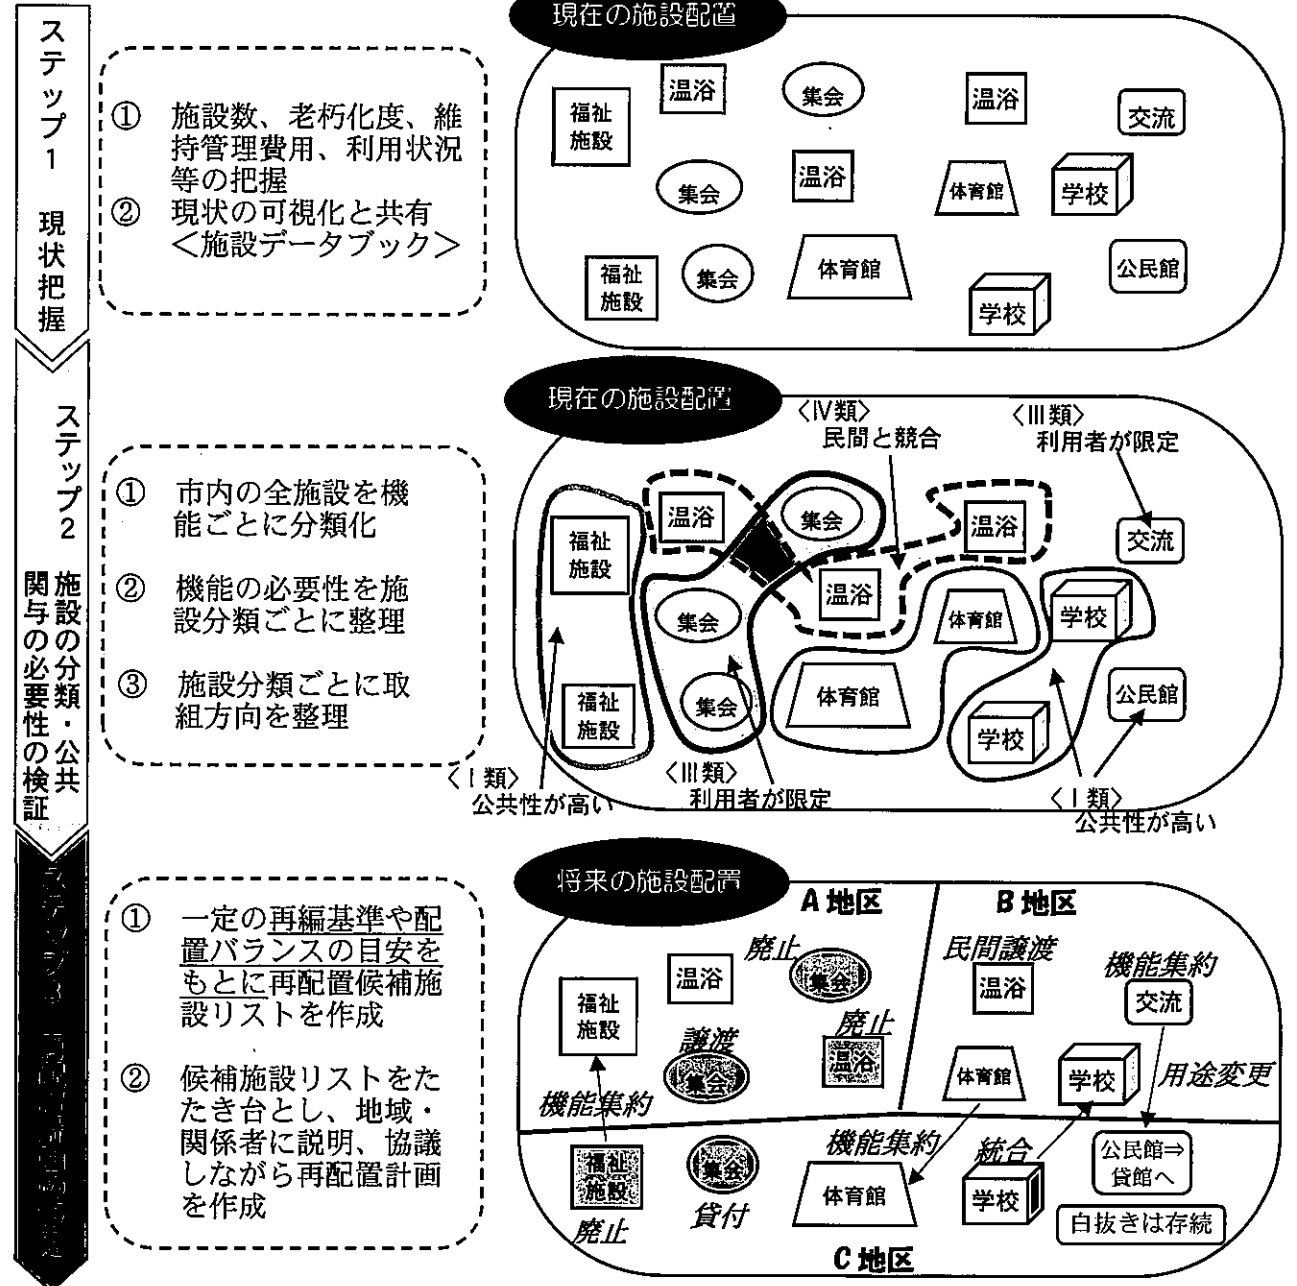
ステップ1 現状把握

① 施設数、老朽化度、維持管理費用、利用状況等の把握
② 現状の可視化と共有 <施設データブック>

現在の施設配置

福祉施設 温浴 集会 温浴 交流 集会 温浴 体育館 学校 福祉施設 集会 体育館 公民館 学校

ステップ2 施設の分類・公共関与の必要性の検証

① 市内の全施設を機能ごとに分類化
② 機能の必要性を施設分類ごとに整理
③ 施設分類ごとに取組方向を整理

現在の施設配置

〈Ⅳ類〉 民間と競合
〈Ⅲ類〉 利用者が限定

福祉施設 温浴 集会 温浴 交流 温浴 集会 体育館 学校 福祉施設 集会 体育館 公民館 学校

〈Ⅰ類〉 公共性が高い
〈Ⅲ類〉 利用者が限定
〈Ⅰ類〉 公共性が高い

ステップ3 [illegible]

① 一定の再編基準や配置バランスの目安をもとに再配置候補施設リストを作成
② 候補施設リストをたたき台とし、地域・関係者に説明、協議しながら再配置計画を作成

将来の施設配置

A地区 B地区

廃止 温浴 集会 福祉施設 民間譲渡 温浴 機能集約 交流 譲渡 集会 廃止 温浴 体育館 学校 用途変更 機能集約 機能集約 統合 福祉施設 集会 体育館 学校 公民館⇒貸館へ 廃止 貸付 白抜きは存続

C地区